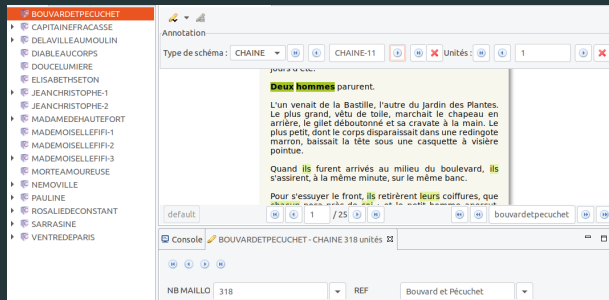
BOUVARDETPECUCHET
CAPITAINEFRACASSE
DELAVILLEAUMOULIN
DIABLEAUCORPS
DOUCELUMIERE
ELISABETHSETON
JEANCHRISTOPHE-1
JEANCHRISTOPHE-2
MADAMEDEHAUTEFORT
MADEMOISELLEFIFI-1
MADEMOISELLEFIFI-2
MADEMOISELLEFIFI-3
MORTEAMOUREUSE
NEMOVILLE
PAULINE
ROSALIEDECONSTANT
SARRASINE
VENTREDEPARIS

Annotation
Type de schéma : CHAINE CHAINE-11 Unités : 1

jours d'été.

Deux hommes parurent.

L'un venait de la Bastille, l'autre du Jardin des Plantes. Le plus grand, vêtu de toile, marchait le chapeau en arrière, le gilet déboutonné et sa cravate à la main. Le plus petit, dont le corps disparaissait dans une redingote marron, baissait la tête sous une casquette à visière pointue.

Quand ils furent arrivés au milieu du boulevard, ils s'assirent, à la même minute, sur le même banc.

Pour s'essuyer le front, ils retirèrent leurs coiffures, que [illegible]

default 1 / 25 bouvardetpecuchet

Console BOUVARDETPECUCHET - CHAINE 318 unités

NB MAILLO 318 REF Bouvard et Pécuchet